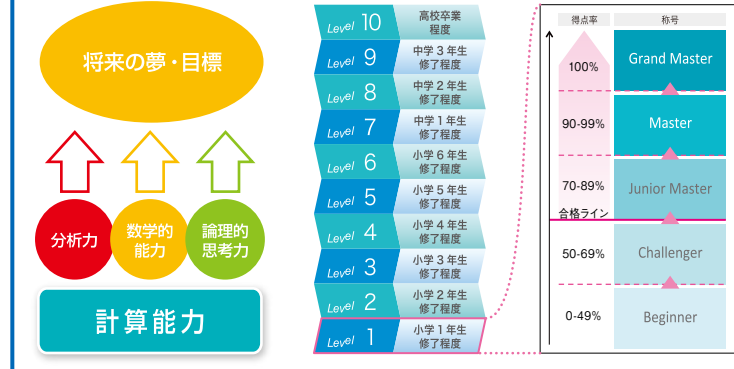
将来の夢・目標

分析力

数学的能力

論理的思考力

計算能力

| Level | |
|---|---|
| Level 10 | 高校卒業程度 |
| Level 9 | 中学３年生修了程度 |
| Level 8 | 中学２年生修了程度 |
| Level 7 | 中学１年生修了程度 |
| Level 6 | 小学６年生修了程度 |
| Level 5 | 小学５年生修了程度 |
| Level 4 | 小学４年生修了程度 |
| Level 3 | 小学３年生修了程度 |
| Level 2 | 小学２年生修了程度 |
| Level 1 | 小学１年生修了程度 |

| 得点率 | 称号 |
|---|---|
| 100% | Grand Master |
| 90-99% | Master |
| 70-89% | Junior Master |
| 50-69% | Challenger |
| 0-49% | Beginner |

合格ライン